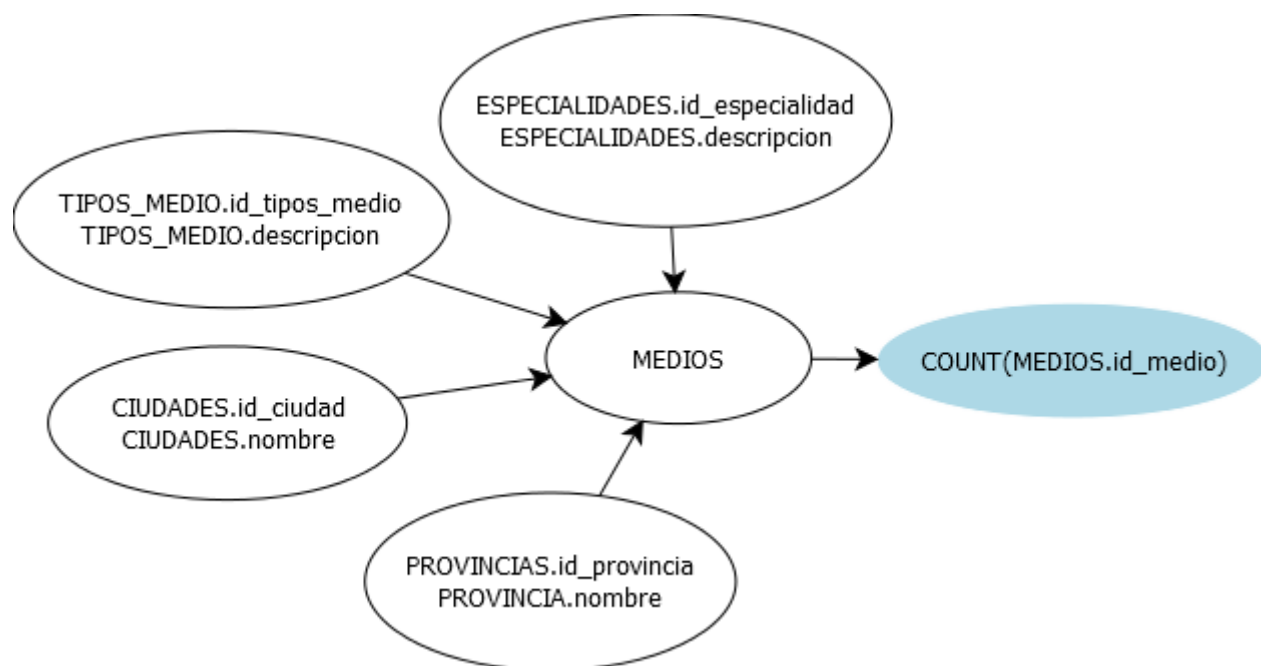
ESPECIALIDADES.id_especialidad
ESPECIALIDADES.descripcion

TIPOS_MEDIO.id_tipos_medio
TIPOS_MEDIO.descripcion

MEDIOS

COUNT(MEDIOS.id_medio)

CIUDADES.id_ciudad
CIUDADES.nombre

PROVINCIAS.id_provincia
PROVINCIA.nombre